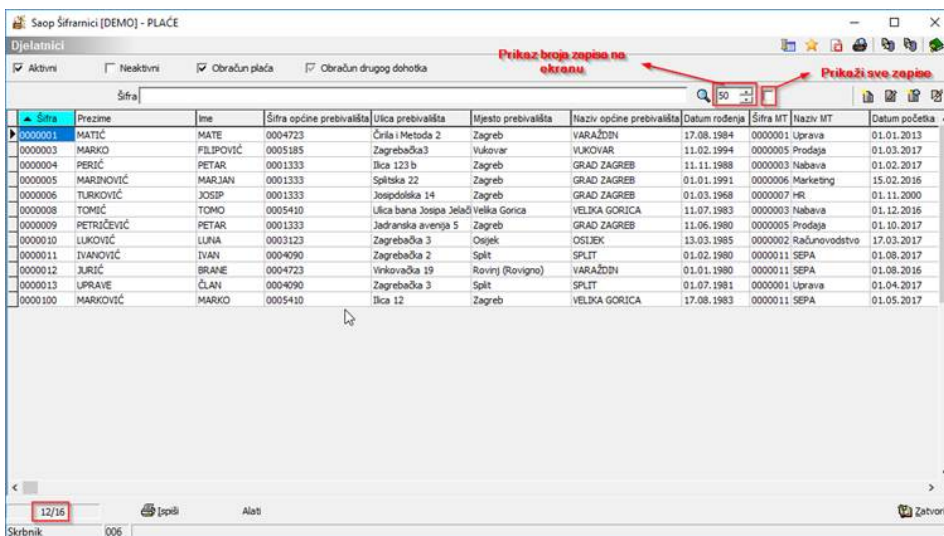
Saop Šifrarnici [DEMO] - PLAĆE

Djelatnici

Aktivni Neaktivni Obračun plaća Obračun drugog dohotka

Prikaz broja zapisa na ekranu

Prikaži sve zapise

Šifra

50

| Šifra | Prezime | Ime | Šifra općine prebivališta | Ulica prebivališta | Mjesto prebivališta | Naziv općine prebivališta | Datum rođenja | Šifra MT | Naziv MT | Datum početka |
|---|---|---|---|---|---|---|---|---|---|---|
| 0000001 | MATIĆ | MATE | 0004723 | Ćirila i Metoda 2 | Zagreb | VARAŽDIN | 17.08.1984 | 0000001 | Uprava | 01.01.2013 |
| 0000003 | MARKO | FILIPOVIĆ | 0005185 | Zagrebačka3 | Vukovar | VUKOVAR | 11.02.1994 | 0000005 | Prodaja | 01.03.2017 |
| 0000004 | PERIĆ | PETAR | 0001333 | Ilica 123 b | Zagreb | GRAD ZAGREB | 11.11.1988 | 0000003 | Nabava | 01.02.2017 |
| 0000005 | MARINOVIĆ | MARJAN | 0001333 | Splitska 22 | Zagreb | GRAD ZAGREB | 01.01.1991 | 0000006 | Marketing | 15.02.2016 |
| 0000006 | TURKOVIĆ | JOSIP | 0001333 | Josipdolska 14 | Zagreb | GRAD ZAGREB | 01.03.1968 | 0000007 | HR | 01.11.2000 |
| 0000008 | TOMIĆ | TOMO | 0005410 | Ulica bana Josipa Jelači | Velika Gorica | VELIKA GORICA | 11.07.1983 | 0000003 | Nabava | 01.12.2016 |
| 0000009 | PETRIČEVIĆ | PETAR | 0001333 | Jadranska avenija 5 | Zagreb | GRAD ZAGREB | 11.06.1980 | 0000005 | Prodaja | 01.10.2017 |
| 0000010 | LUKOVIĆ | LUNA | 0003123 | Zagrebačka 3 | Osijek | OSIJEK | 13.03.1985 | 0000002 | Računovodstvo | 17.03.2017 |
| 0000011 | IVANOVIĆ | IVAN | 0004090 | Zagrebačka 2 | Split | SPLIT | 01.02.1980 | 0000011 | SEPA | 01.08.2017 |
| 0000012 | JURIĆ | BRANE | 0004723 | Vinkovačka 19 | Rovinj (Rovigno) | VARAŽDIN | 01.01.1980 | 0000011 | SEPA | 01.08.2016 |
| 0000013 | UPRAVE | ČLAN | 0004090 | Zagrebačka 3 | Split | SPLIT | 01.07.1981 | 0000001 | Uprava | 01.04.2017 |
| 0000100 | MARKOVIĆ | MARKO | 0005410 | Ilica 12 | Zagreb | VELIKA GORICA | 17.08.1983 | 0000011 | SEPA | 01.05.2017 |

12/16 Ispiši Alati Zatvori

Skrbnik 006